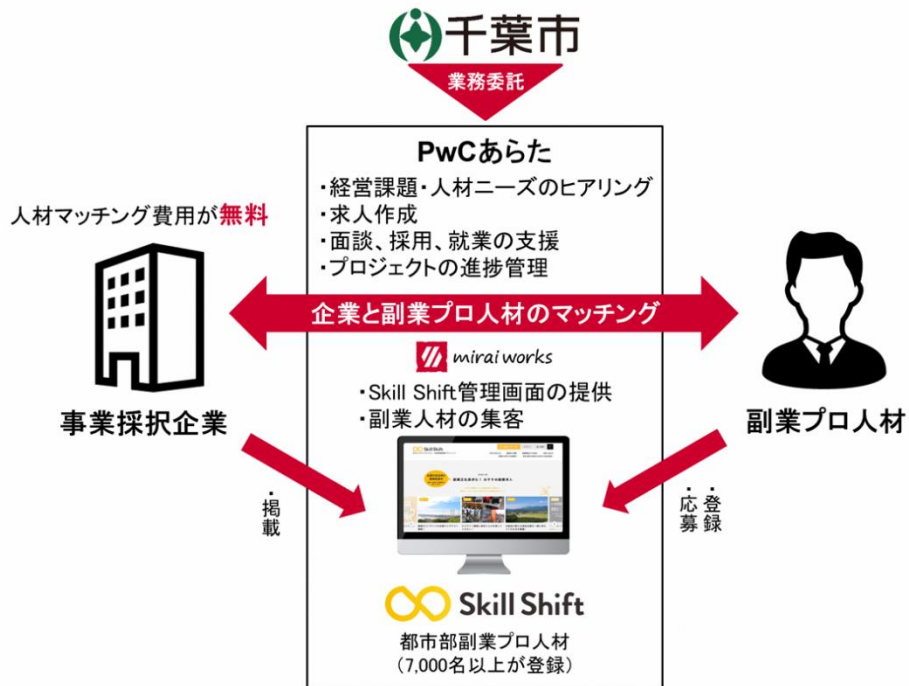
千葉市

業務委託

PwCあらた

・経営課題・人材ニーズのヒアリング
・求人作成
・面談、採用、就業の支援
・プロジェクトの進捗管理

人材マッチング費用が無料

企業と副業プロ人材のマッチング

mirai works

・Skill Shift管理画面の提供
・副業人材の集客

事業採択企業

副業プロ人材

掲載

登録・応募

Skill Shift

都市部副業プロ人材
(7,000名以上が登録)